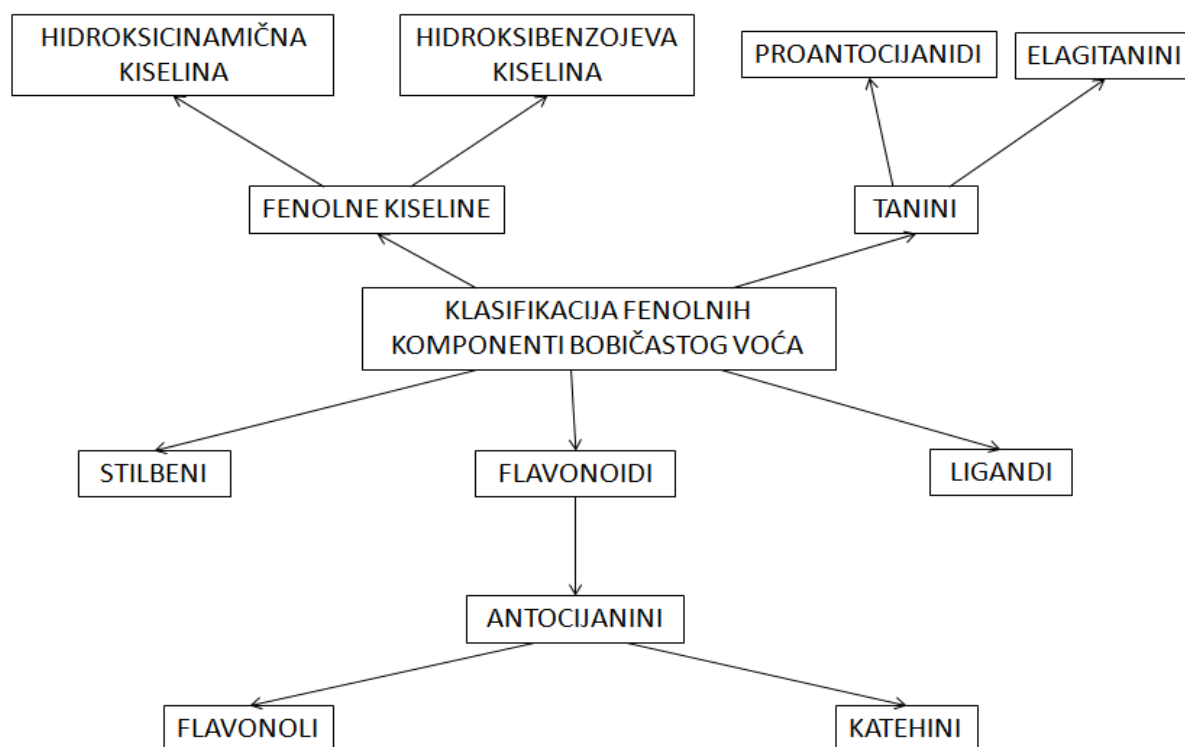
HIDROKSICINAMIČNA KISELINA

HIDROKSIBENZOJEVA KISELINA

PROANTOCIJANIDI

ELAGITANINI

FENOLNE KISELINE

TANINI

KLASIFIKACIJA FENOLNIH KOMPONENTI BOBIČASTOG VOĆA

STILBENI

FLAVONOIDI

LIGANDI

ANTOCIJANINI

FLAVONOLI

KATEHINI